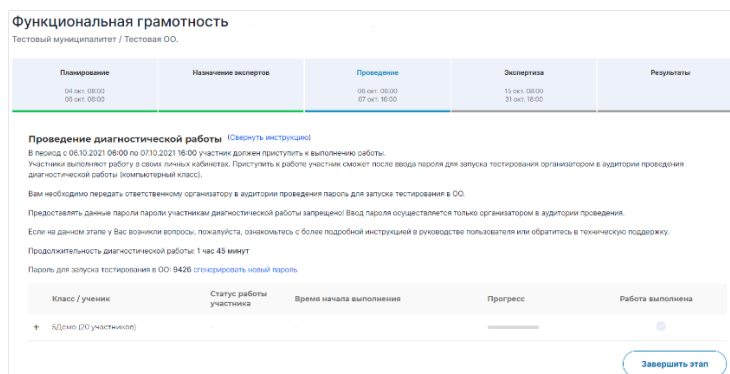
Функциональная грамотность

Тестовый муниципалитет / Тестовая ОО.

Планирование
04 окт. 08:00
06 окт. 08:00

Назначение экспертов

Проведение
06 окт. 08:00
07 окт. 16:00

Экспертиза
15 окт. 08:00
31 окт. 16:00

Результаты

Проведение диагностической работы (Свернуть инструкцию)

В период с 06.10.2021 08:00 по 07.10.2021 16:00 участник должен приступить к выполнению работы.
Участники выполняют работу в своих личных кабинетах. Приступить к работе участник сможет после ввода пароля для запуска тестирования организатором в аудитории проведения диагностической работы (компьютерный класс).

Вам необходимо передать ответственному организатору в аудитории проведения пароль для запуска тестирования в ОО.

Предоставлять данные пароли пароли участникам диагностической работы запрещено! Ввод пароля осуществляется только организатором в аудитории проведения.

Если на данном этапе у Вас возникли вопросы, пожалуйста, ознакомьтесь с более подробной инструкцией в руководстве пользователя или обратитесь в техническую поддержку.

Продолжительность диагностической работы: 1 час 45 минут

Пароль для запуска тестирования в ОО: 9426 сгенерировать новый пароль

| Класс / ученик | Статус работы участника | Время начала выполнения | Прогресс | Работа выполнена |
|---|---|---|---|---|
| + 5Демо (20 участников) | - | - | | |

Завершить этап